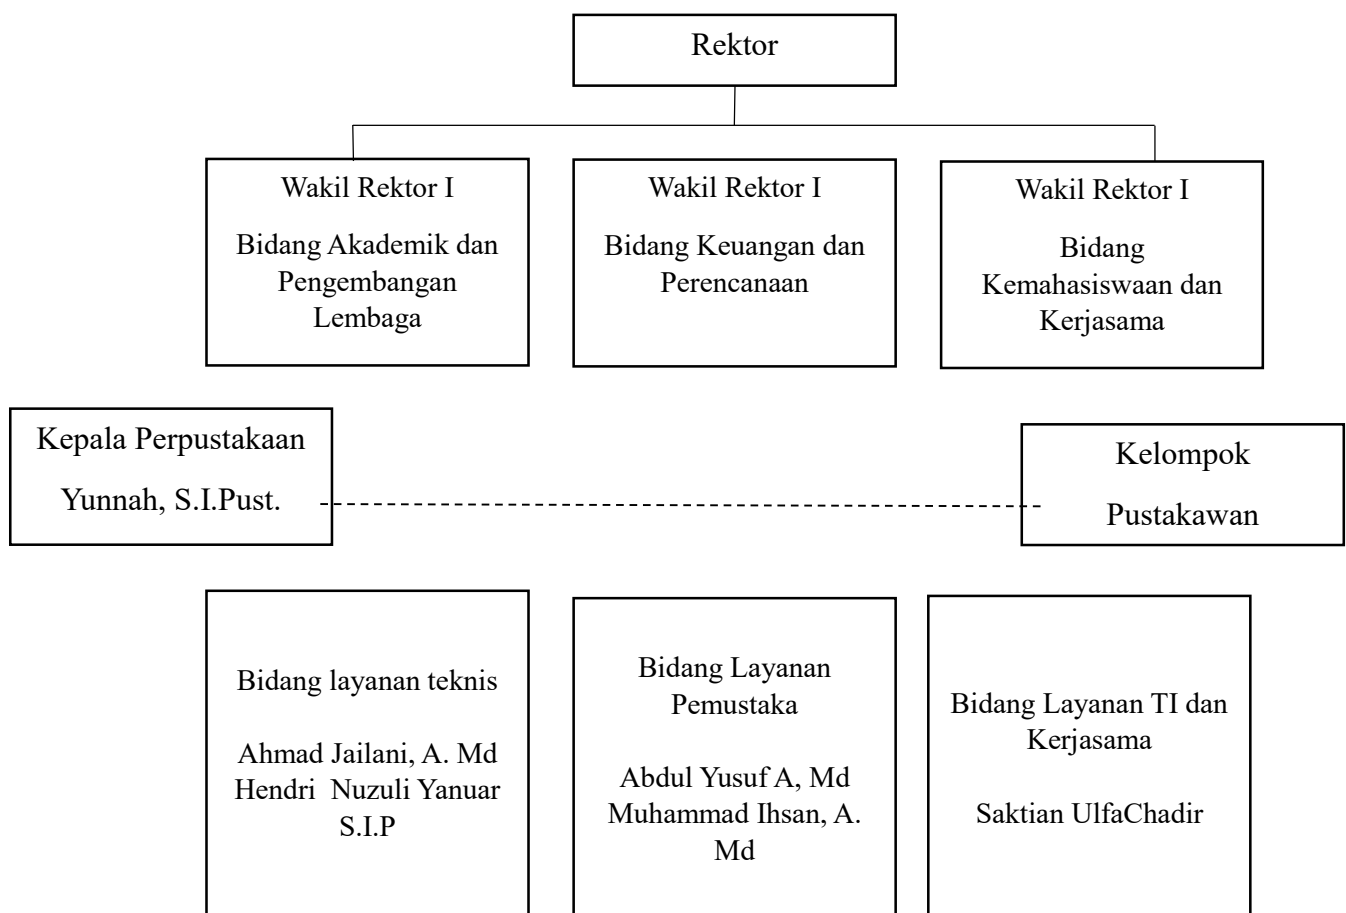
Rektor

Wakil Rektor I

Bidang Akademik dan Pengembangan Lembaga

Wakil Rektor I

Bidang Keuangan dan Perencanaan

Wakil Rektor I

Bidang Kemahasiswaan dan Kerjasama

Kepala Perpustakaan

Yunnah, S.I.Pust.

Kelompok

Pustakawan

Bidang layanan teknis

Ahmad Jailani, A. Md
Hendri Nuzuli Yanuar S.I.P

Bidang Layanan Pemustaka

Abdul Yusuf A, Md
Muhammad Ihsan, A. Md

Bidang Layanan TI dan Kerjasama

Saktian UlfaChadir